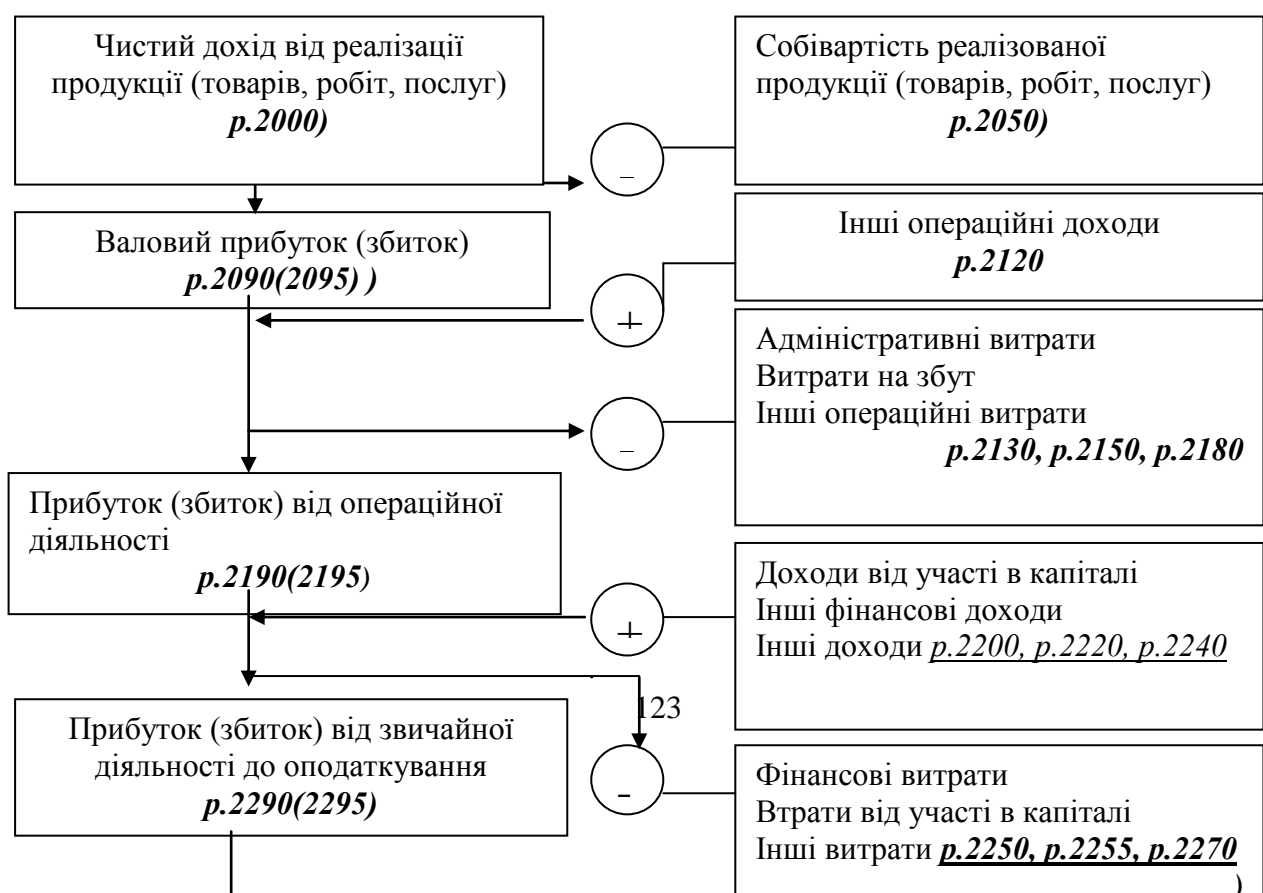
Чистий дохід від реалізації продукції (товарів, робіт, послуг) *р.2000)*

–

Собівартість реалізованої продукції (товарів, робіт, послуг) *р.2050)*

Валовий прибуток (збиток) *р.2090(2095) )*

Інші операційні доходи *р.2120*

+

Адміністративні витрати
Витрати на збут
Інші операційні витрати
*р.2130, р.2150, р.2180*

–

Прибуток (збиток) від операційної діяльності *р.2190(2195)*

+

Доходи від участі в капіталі
Інші фінансові доходи
Інші доходи р.2200, р.2220, р.2240

123

Прибуток (збиток) від звичайної діяльності до оподаткування *р.2290(2295)*

-

Фінансові витрати
Втрати від участі в капіталі
Інші витрати *р.2250, р.2255, р.2270*
)